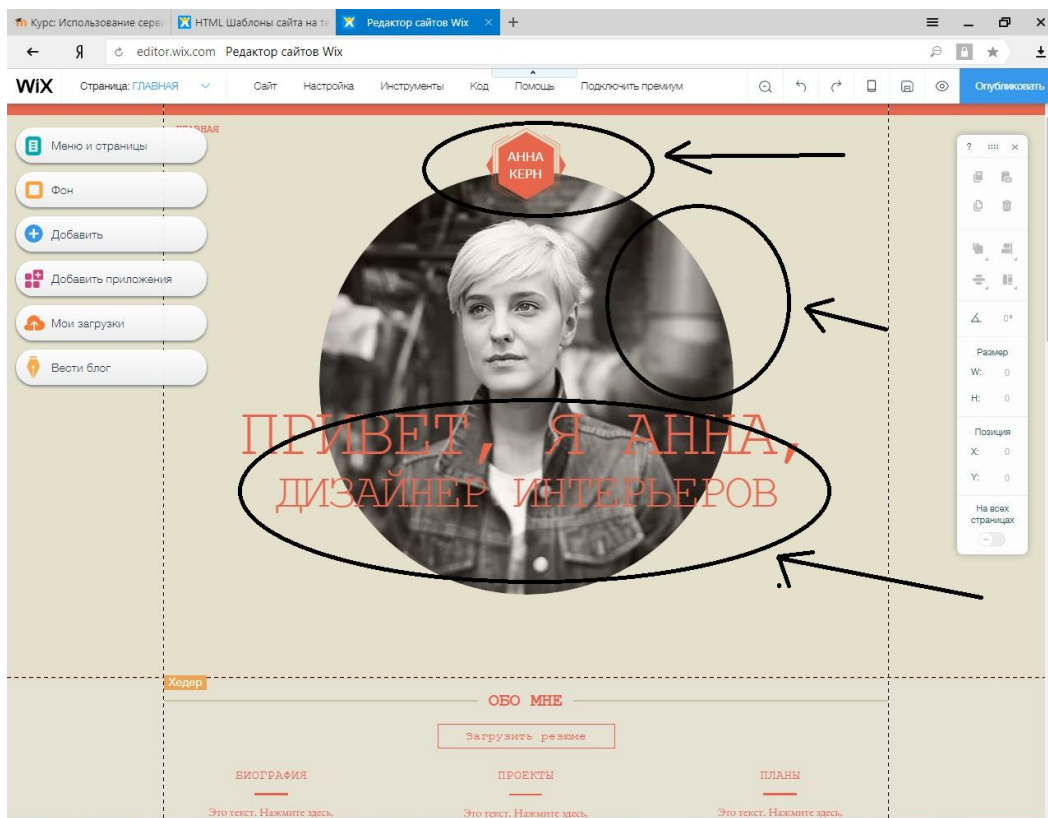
Курс: Использование серв
HTML Шаблоны сайта на те
Редактор сайтов Wix
+
Я editor.wix.com Редактор сайтов Wix
WiX Страница: ГЛАВНАЯ Сайт Настройка Инструменты Код Помощь Подключить премиум Опубликовать
ГЛАВНАЯ
Меню и страницы
Фон
Добавить
Добавить приложения
Мои загрузки
Вести блог
АННА КЕРН
ПРИВЕТ, Я АННА,
ДИЗАЙНЕР ИНТЕРЬЕРОВ
?
0°
Размер
W: 0
H: 0
Позиция
X: 0
Y: 0
На всех страницах
Хедер
ОБО МНЕ
Загрузить резюме
БИОГРАФИЯ
ПРОЕКТЫ
ПЛАНЫ
Это текст. Нажмите здесь,
Это текст. Нажмите здесь,
Это текст. Нажмите здесь,